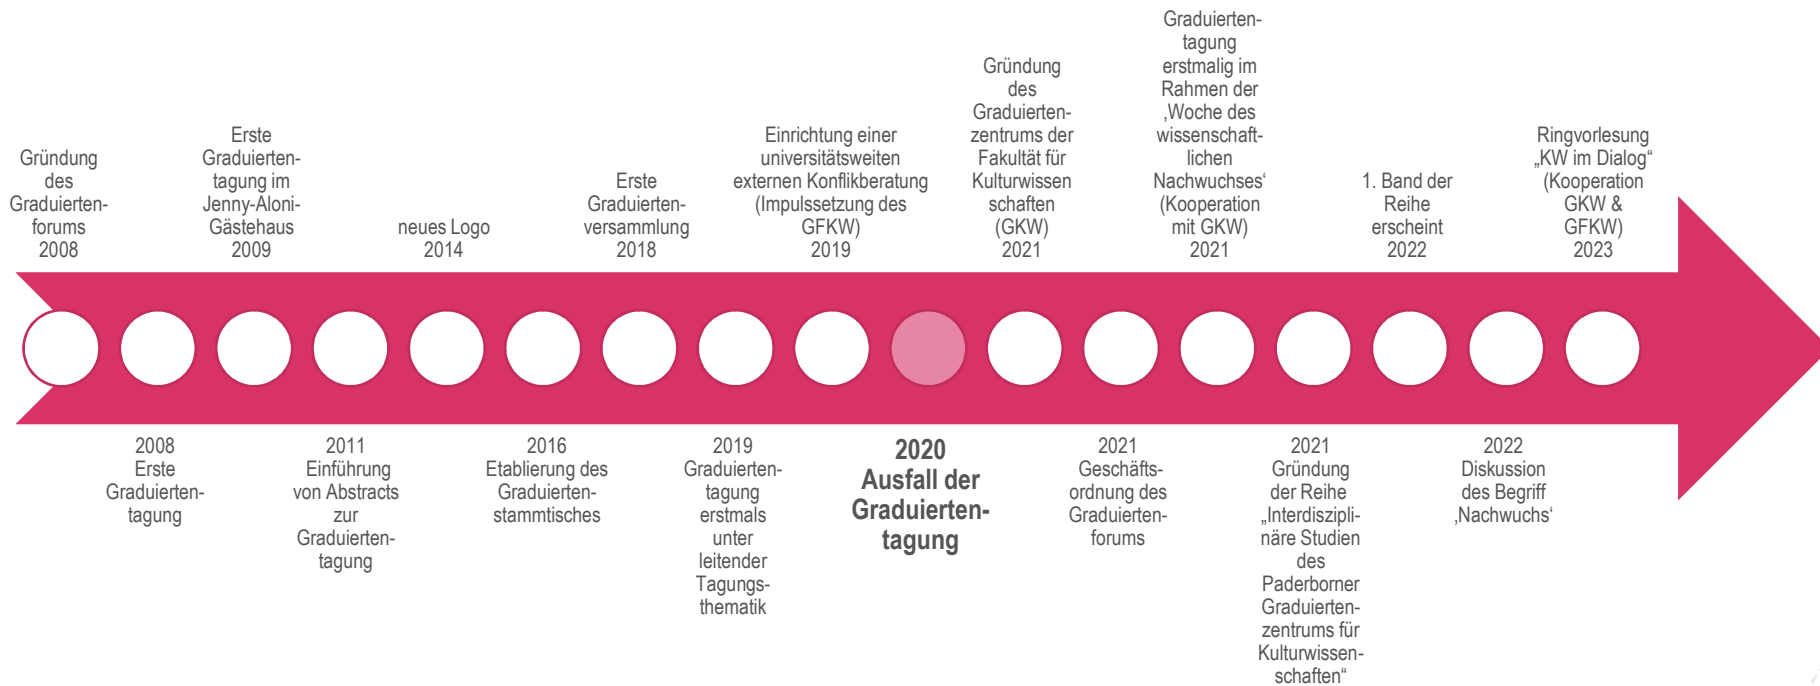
Gründung des Graduiertenforums 2008

Erste Graduiertentagung im Jenny-Aloni-Gästehaus 2009

neues Logo 2014

Erste Graduiertenversammlung 2018

Einrichtung einer universitätsweiten externen Konflikberatung (Impulssetzung des GFKW) 2019

Gründung des Graduiertenzentrums der Fakultät für Kulturwissen schaften (GKW) 2021

Graduiertentagung erstmalig im Rahmen der ‚Woche des wissenschaftlichen Nachwuchses' (Kooperation mit GKW) 2021

1. Band der Reihe erscheint 2022

Ringvorlesung „KW im Dialog" (Kooperation GKW & GFKW) 2023

2008 Erste Graduiertentagung

2011 Einführung von Abstracts zur Graduiertentagung

2016 Etablierung des Graduiertenstammtisches

2019 Graduiertentagung erstmals unter leitender Tagungsthematik

2020 Ausfall der Graduiertentagung

2021 Geschäftsordnung des Graduiertenforums

2021 Gründung der Reihe „Interdisziplinäre Studien des Paderborner Graduiertenzentrums für Kulturwissenschaften"

2022 Diskussion des Begriff ‚Nachwuchs'